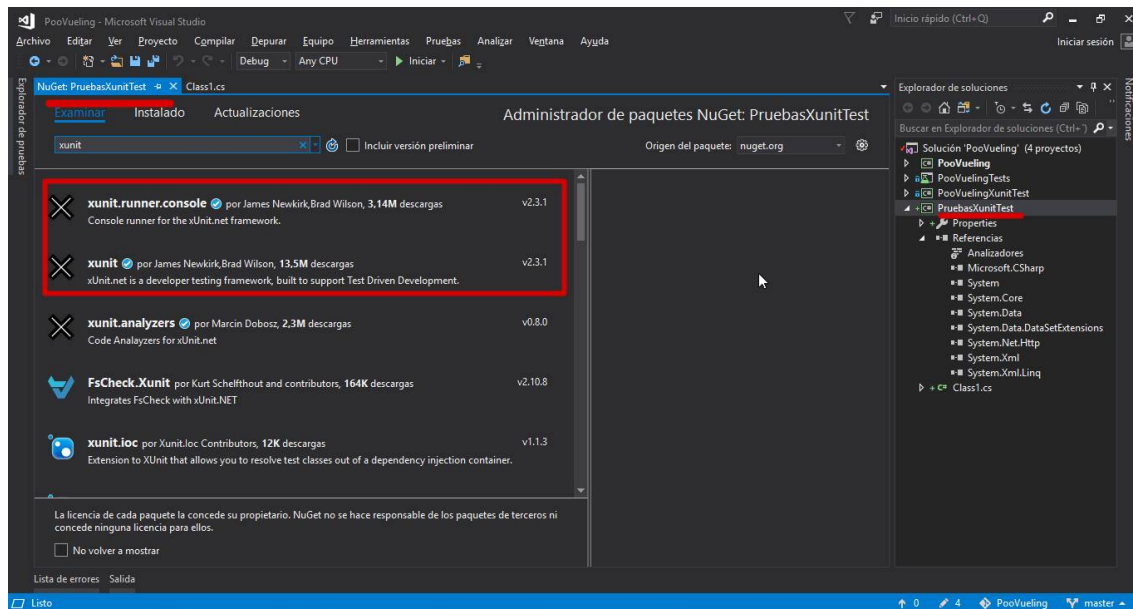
PooVueling - Microsoft Visual Studio

Inicio rápido (Ctrl+Q)

Archivo Editar Ver Proyecto Compilar Depurar Equipo Herramientas Pruebas Analizar Ventana Ayuda

Iniciar sesión

Debug Any CPU ▶ Iniciar

Explorador de pruebas

NuGet: PruebasXunitTest Class1.cs

Examinar Instalado Actualizaciones

Administrador de paquetes NuGet: PruebasXunitTest

xunit

Incluir versión preliminar

Origen del paquete: nuget.org

xunit.runner.console por James Newkirk,Brad Wilson, 3,14M descargas v2.3.1
Console runner for the xUnit.net framework.

xunit por James Newkirk,Brad Wilson, 13,5M descargas v2.3.1
xUnit.net is a developer testing framework, built to support Test Driven Development.

xunit.analyzers por Marcin Dobosz, 2,3M descargas v0.8.0
Code Analayzers for xUnit.net

FsCheck.Xunit por Kurt Schelfthout and contributors, 164K descargas v2.10.8
Integrates FsCheck with xUnit.NET

xunit.ioc por Xunit.Ioc Contributors, 12K descargas v1.1.3
Extension to XUnit that allows you to resolve test classes out of a dependency injection container.

La licencia de cada paquete la concede su propietario. NuGet no se hace responsable de los paquetes de terceros ni concede ninguna licencia para ellos.

No volver a mostrar

Lista de errores Salida

Explorador de soluciones

Buscar en Explorador de soluciones (Ctrl+')

Solución 'PooVueling' (4 proyectos)
PooVueling
PooVuelingTests
PooVuelingXunitTest
PruebasXunitTest
Properties
Referencias
Analizadores
Microsoft.CSharp
System
System.Core
System.Data
System.Data.DataSetExtensions
System.Net.Http
System.Xml
System.Xml.Linq
Class1.cs

Notificaciones

Listo

↑ 0 4 PooVueling master